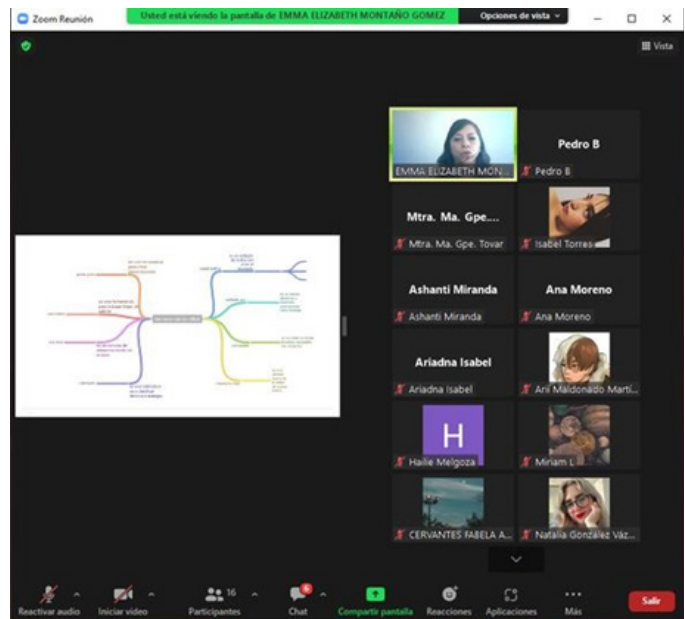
Zoom Reunión

Usted está viendo la pantalla de EMMA ELIZABETH MONTAÑO GOMEZ

Opciones de vista

Vista

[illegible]

EMMA ELIZABETH MON...

Pedro B

Pedro B

Mtra. Ma. Gpe....

Mtra. Ma. Gpe. Tovar

Isabel Torres

Ashanti Miranda

Ashanti Miranda

Ana Moreno

Ana Moreno

Ariadna Isabel

Ariadna Isabel

Anii Maldonado Martí...

H

Hailie Melgoza

Miriam L

CERVANTES FABELA A...

Natalia González Váz...

Reactivar audio

Iniciar video

16

Participantes

Chat

Compartir pantalla

Reacciones

Aplicaciones

Más

Salir